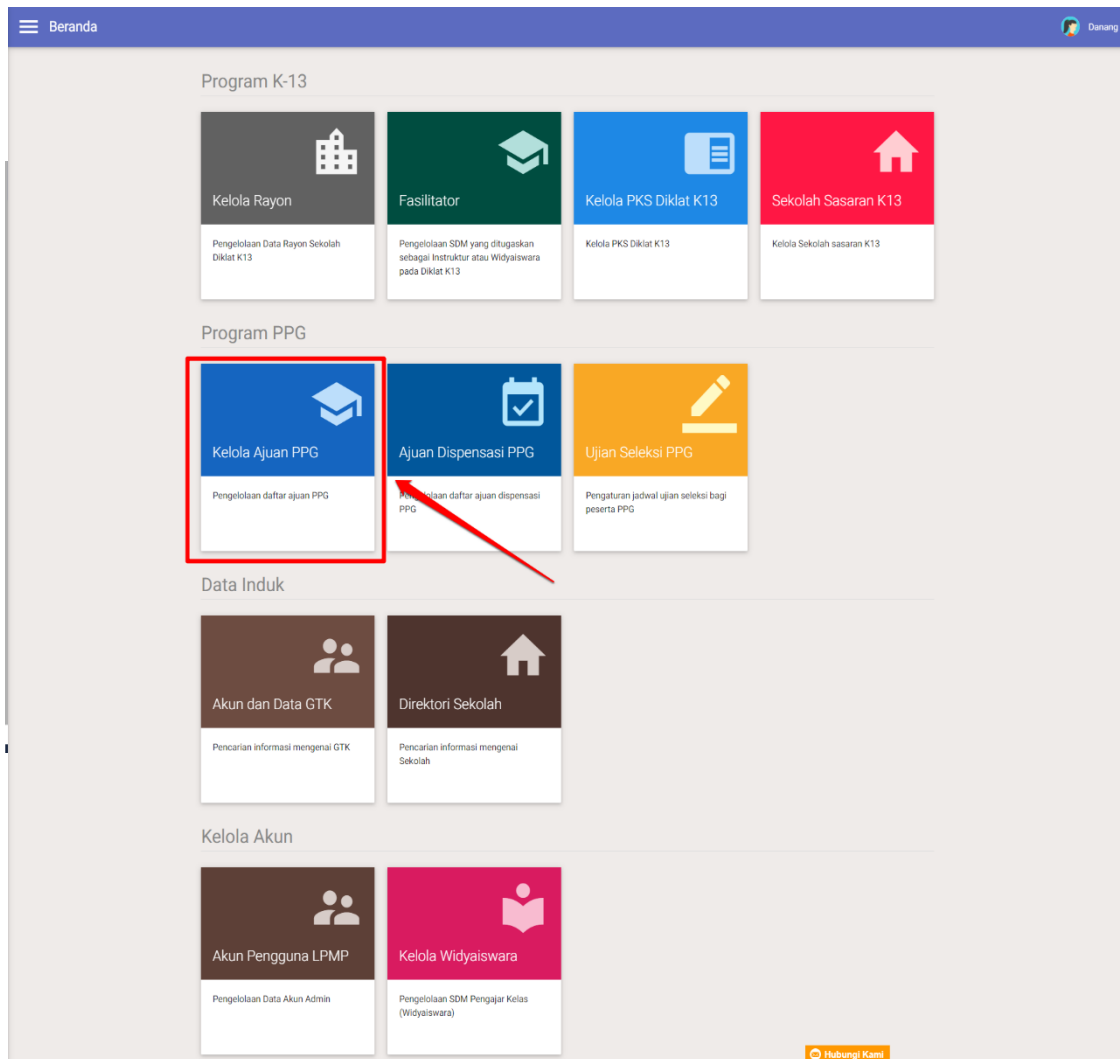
Beranda

Danang

Program K-13

Kelola Rayon

Pengelolaan Data Rayon Sekolah Diklat K13

Fasilitator

Pengelolaan SDM yang ditugaskan sebagai Instruktur atau Widyaiswara pada Diklat K13

Kelola PKS Diklat K13

Kelola PKS Diklat K13

Sekolah Sasaran K13

Kelola Sekolah sasaran K13

Program PPG

Kelola Ajuan PPG

Pengelolaan daftar ajuan PPG

Ajuan Dispensasi PPG

Pengelolaan daftar ajuan dispensasi PPG

Ujian Seleksi PPG

Pengaturan jadwal ujian seleksi bagi peserta PPG

Data Induk

Akun dan Data GTK

Pencarian informasi mengenai GTK

Direktori Sekolah

Pencarian informasi mengenai Sekolah

Kelola Akun

Akun Pengguna LPMP

Pengelolaan Data Akun Admin

Kelola Widyaiswara

Pengelolaan SDM Pengajar Kelas (Widyaiswara)

Hubungi Kami